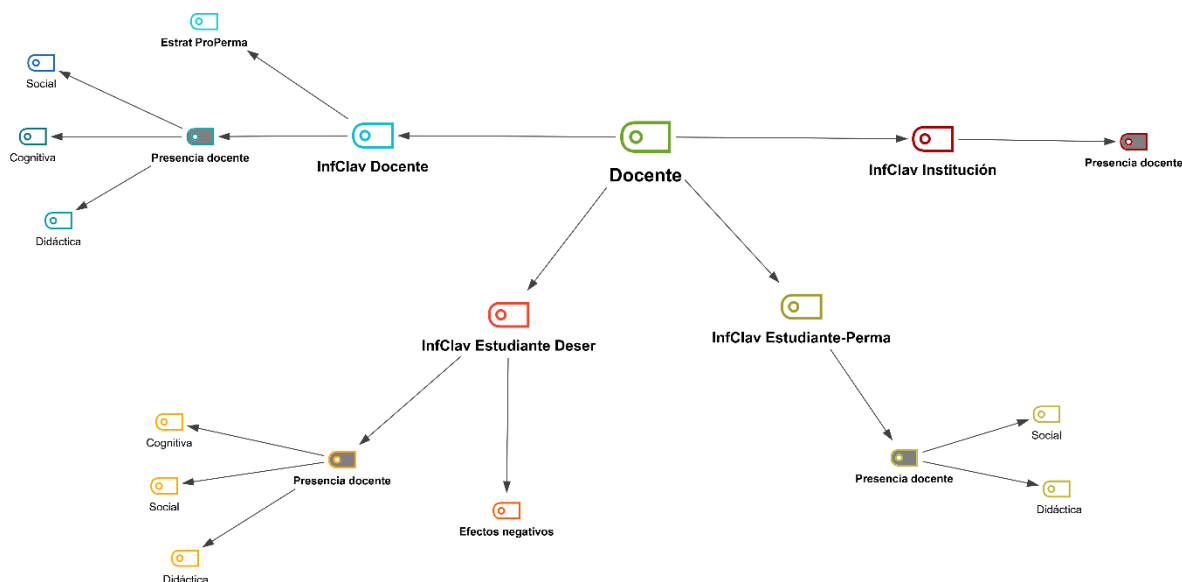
Estrat ProPerma

Social

Cognitiva

Presencia docente

InfClav Docente

Didáctica

Docente

InfClav Institución

Presencia docente

InfClav Estudiante Deser

InfClav Estudiante-Perma

Cognitiva

Presencia docente

Social

Didáctica

Efectos negativos

Social

Presencia docente

Didáctica